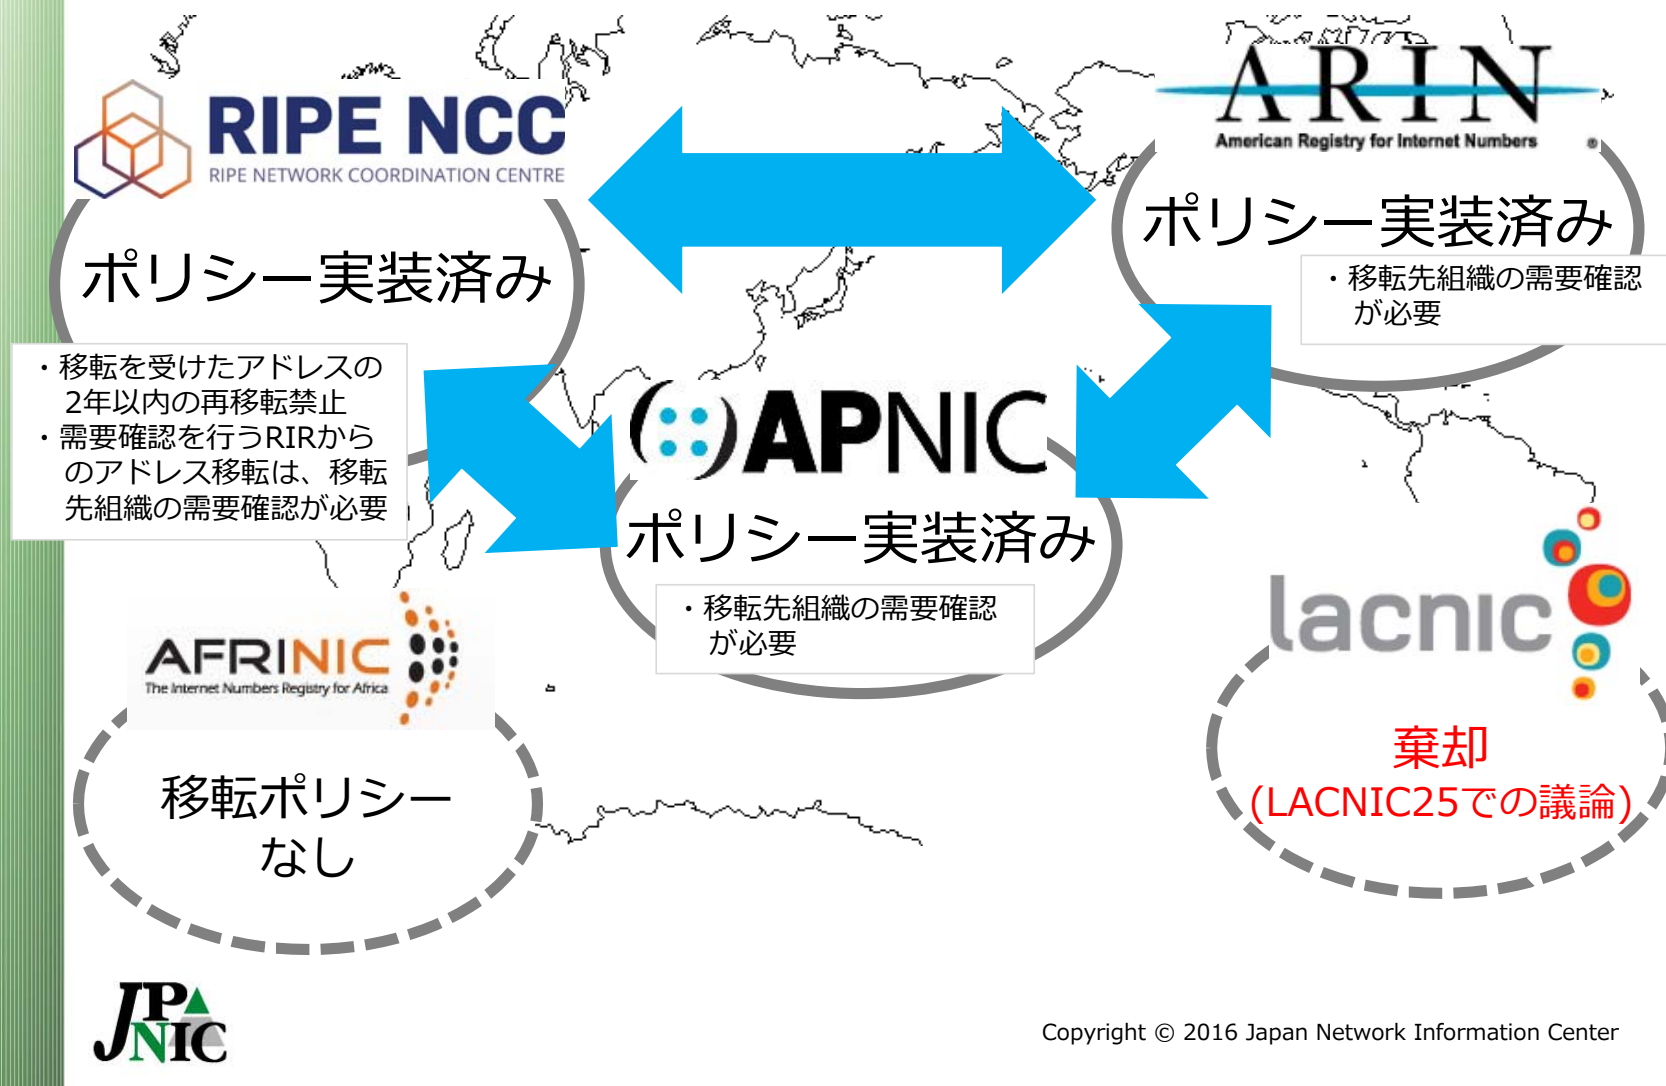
RIPE NCC
RIPE NETWORK COORDINATION CENTRE

ポリシー実装済み

・移転を受けたアドレスの2年以内の再移転禁止
・需要確認を行うRIRからのアドレス移転は、移転先組織の需要確認が必要

ARIN
American Registry for Internet Numbers

ポリシー実装済み

・移転先組織の需要確認が必要

APNIC

ポリシー実装済み

・移転先組織の需要確認が必要

AFRINIC
The Internet Numbers Registry for Africa

移転ポリシーなし

lacnic

棄却
(LACNIC25での議論)

JPNIC

Copyright © 2016 Japan Network Information Center